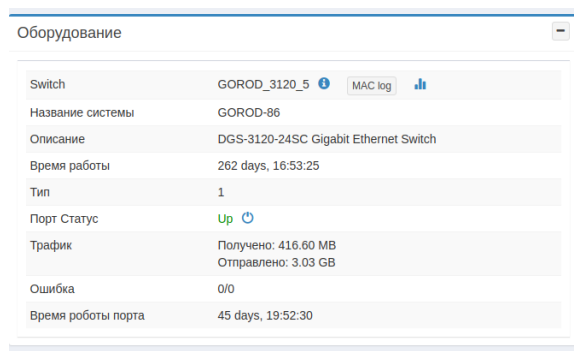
Оборудование

−

| | |
|---|---|
| Switch | GOROD_3120_5 MAC log |
| Название системы | GOROD-86 |
| Описание | DGS-3120-24SC Gigabit Ethernet Switch |
| Время работы | 262 days, 16:53:25 |
| Тип | 1 |
| Порт Статус | Up |
| Трафик | Получено: 416.60 MB<br>Отправлено: 3.03 GB |
| Ошибка | 0/0 |
| Время роботы порта | 45 days, 19:52:30 |